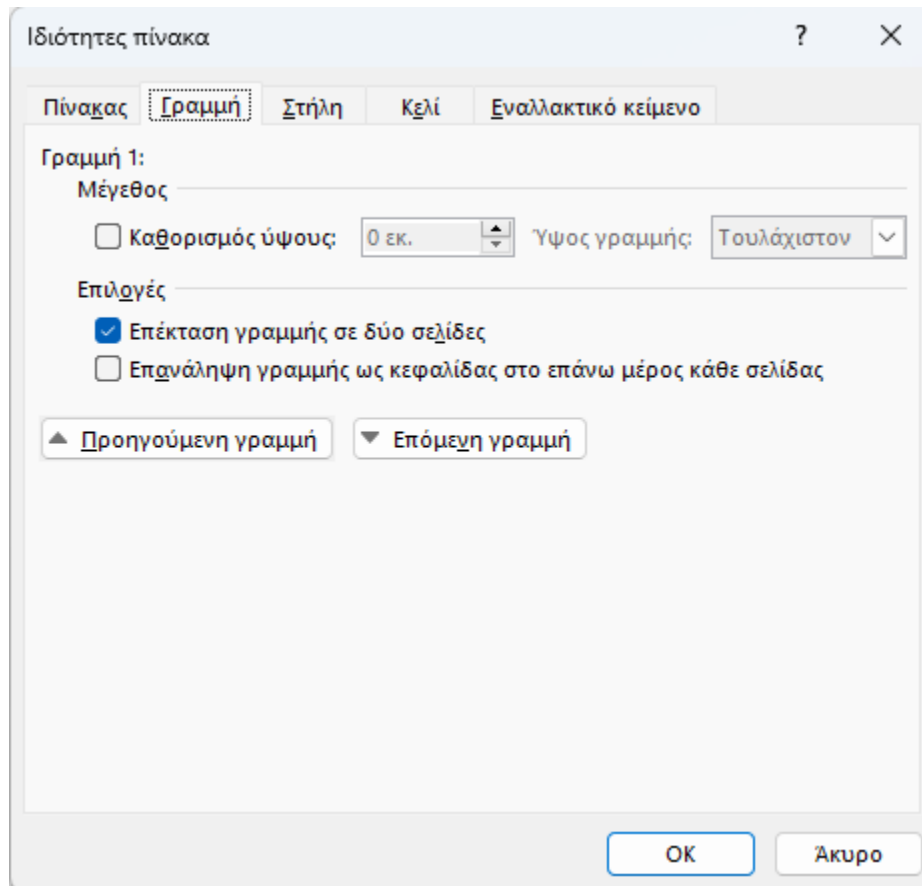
Ιδιότητες πίνακα

?

Πίνακας
Γραμμή
Στήλη
Κελί
Εναλλακτικό κείμενο

Γραμμή 1:

Μέγεθος

Καθορισμός ύψους: 0 εκ. Ύψος γραμμής: Τουλάχιστον

Επιλογές

Επέκταση γραμμής σε δύο σελίδες

Επανάληψη γραμμής ως κεφαλίδας στο επάνω μέρος κάθε σελίδας

Προηγούμενη γραμμή
Επόμενη γραμμή

OK
Άκυρο